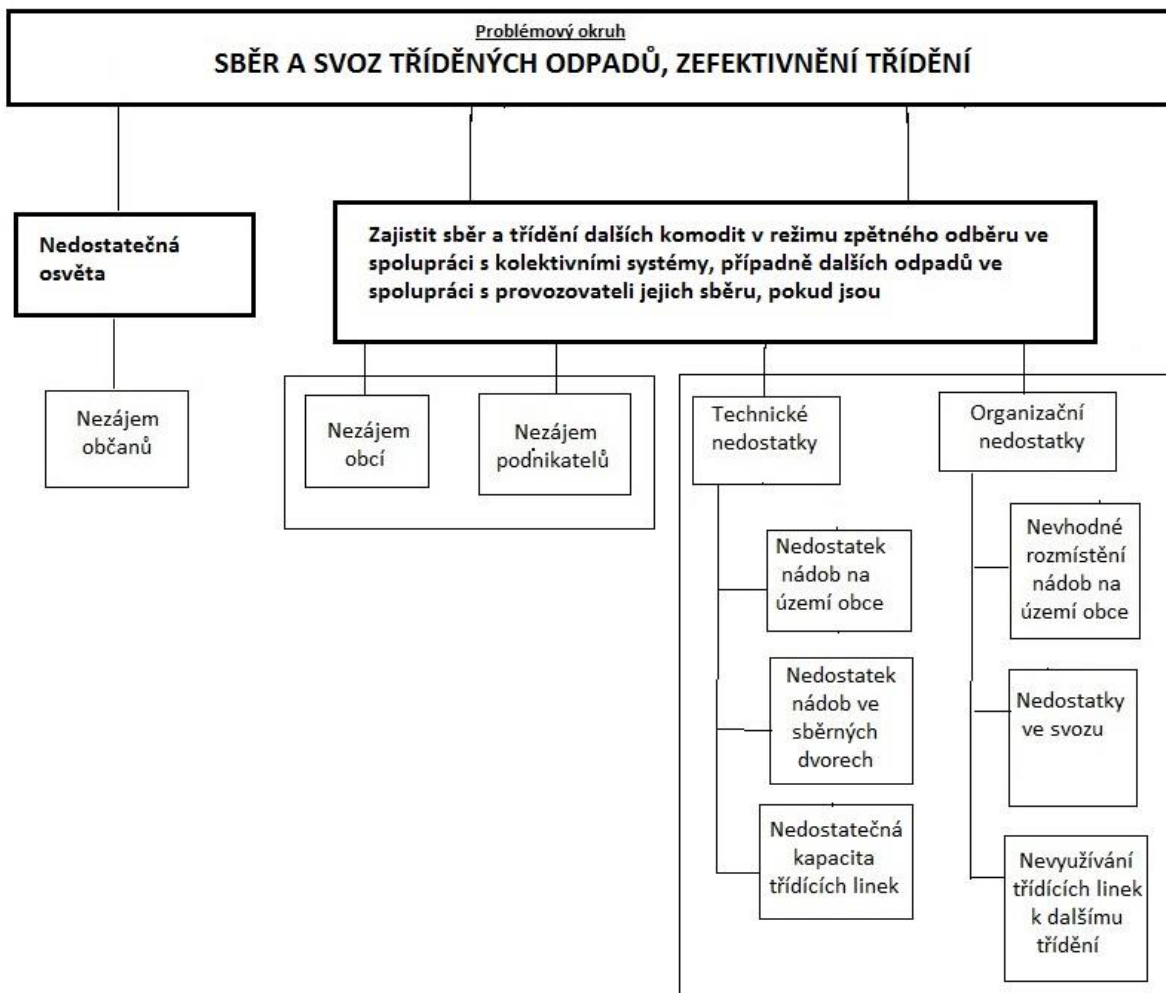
Problémový okruh
SBĚR A SVOZ TŘÍDĚNÝCH ODPADŮ, ZEFEKTIVNĚNÍ TŘÍDĚNÍ

Nedostatečná osvěta

Zajistit sběr a třídění dalších komodit v režimu zpětného odběru ve spolupráci s kolektivními systémy, případně dalších odpadů ve spolupráci s provozovateli jejich sběru, pokud jsou

Nezájem občanů

Nezájem obcí

Nezájem podnikatelů

Technické nedostatky

Organizační nedostatky

Nedostatek nádob na území obce

Nedostatek nádob ve sběrných dvorech

Nedostatečná kapacita třídících linek

Nevhodné rozmístění nádob na území obce

Nedostatky ve svozu

Nevyužívání třídících linek k dalšímu třídění